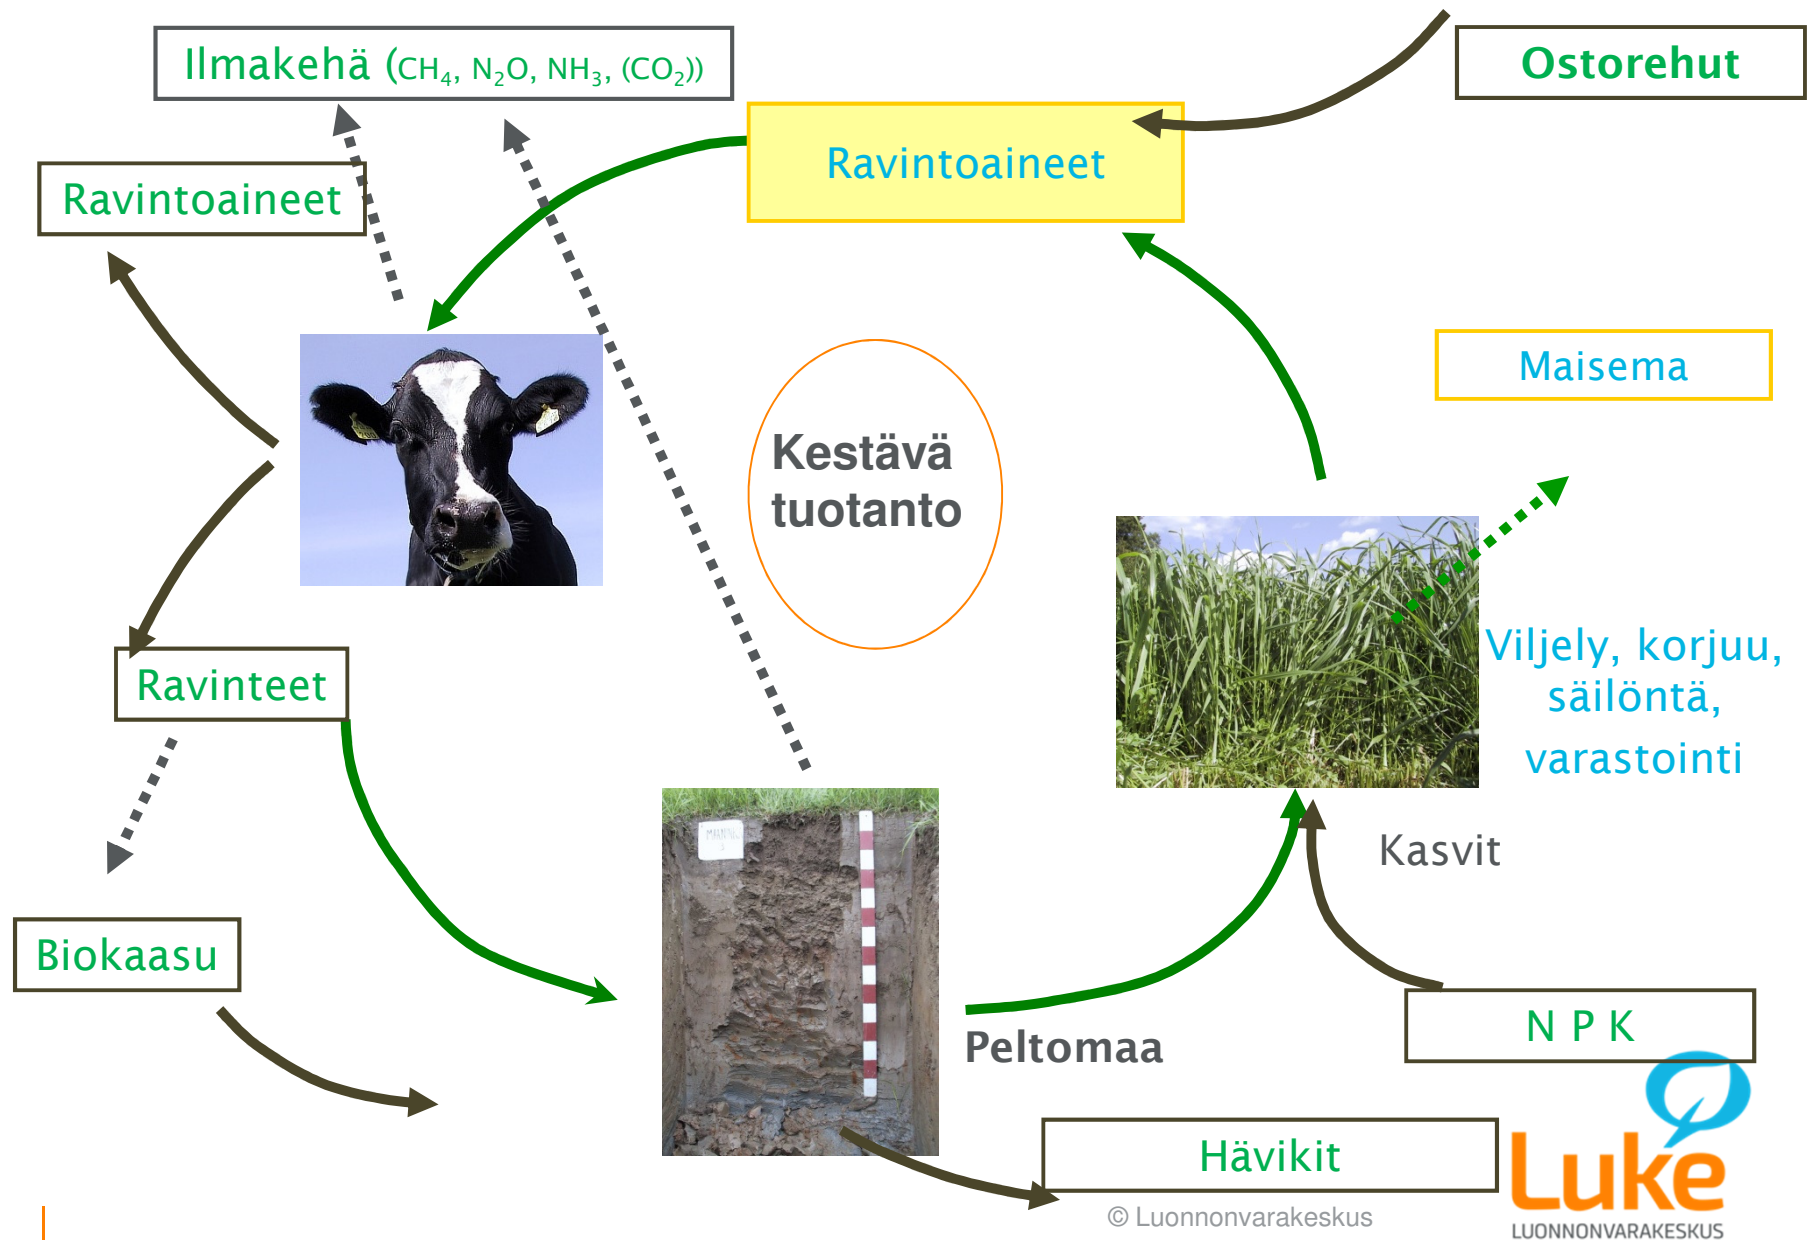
Ilmakehä ($CH_4$, $N_2O$, $NH_3$, ($CO_2$))

Ostorehut

Ravintoaineet

Ravintoaineet

Maisema

Kestävä tuotanto

Viljely, korjuu, säilöntä, varastointi

Ravinteet

Kasvit

Biokaasu

Peltomaa

N P K

Hävikit

© Luonnonvarakeskus

Luke
LUONNONVARAKESKUS